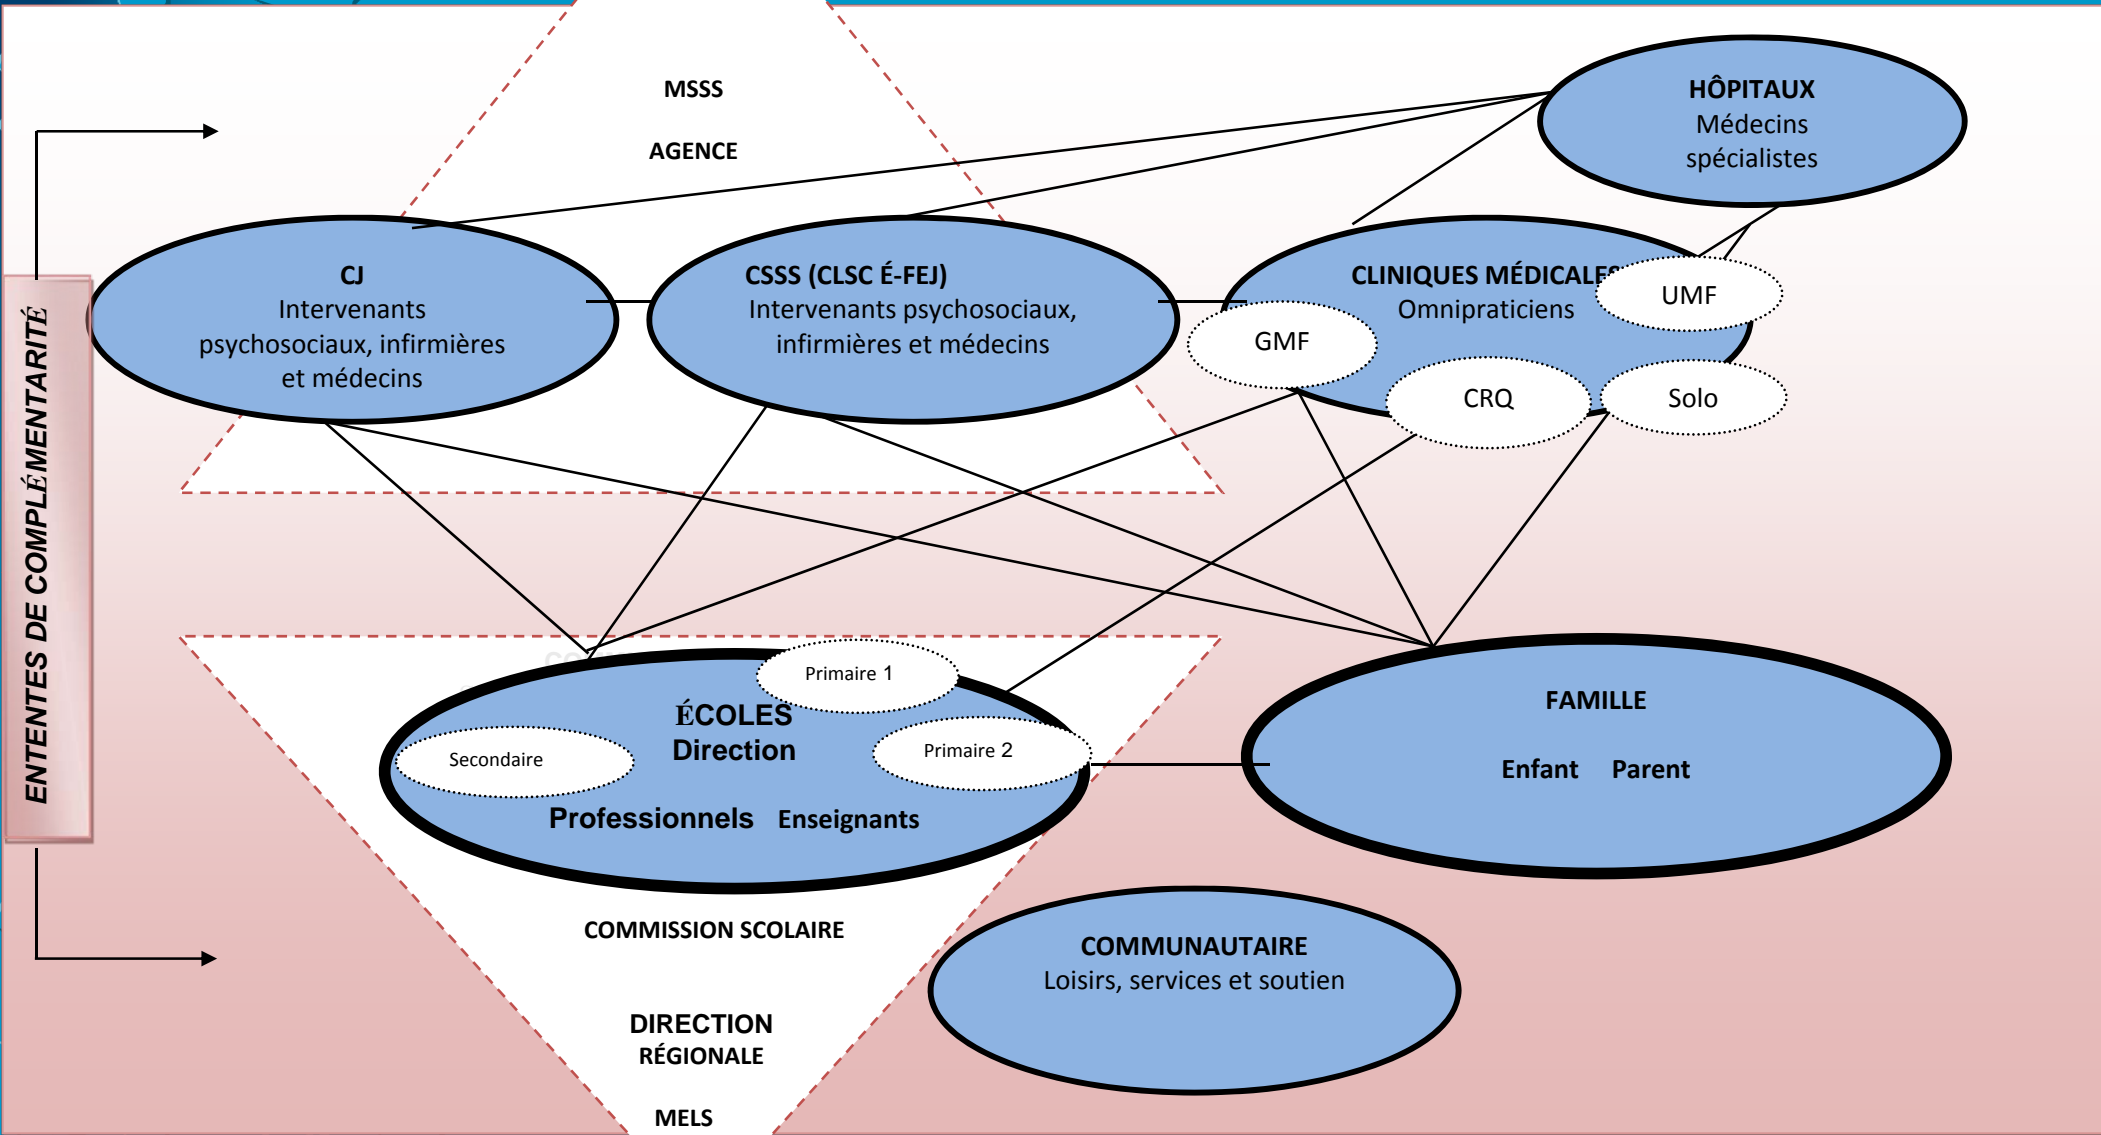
ENTENTES DE COMPLÉMENTARITÉ

MSSS

AGENCE

HÔPITAUX
Médecins spécialistes

CJ
Intervenants psychosociaux, infirmières et médecins

CSSS (CLSC É-FEJ)
Intervenants psychosociaux, infirmières et médecins

CLINIQUES MÉDICALES
Omnipraticiens

UMF

GMF

CRQ

Solo

Primaire 1

ÉCOLES
Direction

Secondaire

Primaire 2

Professionnels Enseignants

FAMILLE

Enfant Parent

COMMISSION SCOLAIRE

COMMUNAUTAIRE
Loisirs, services et soutien

DIRECTION
RÉGIONALE

MELS